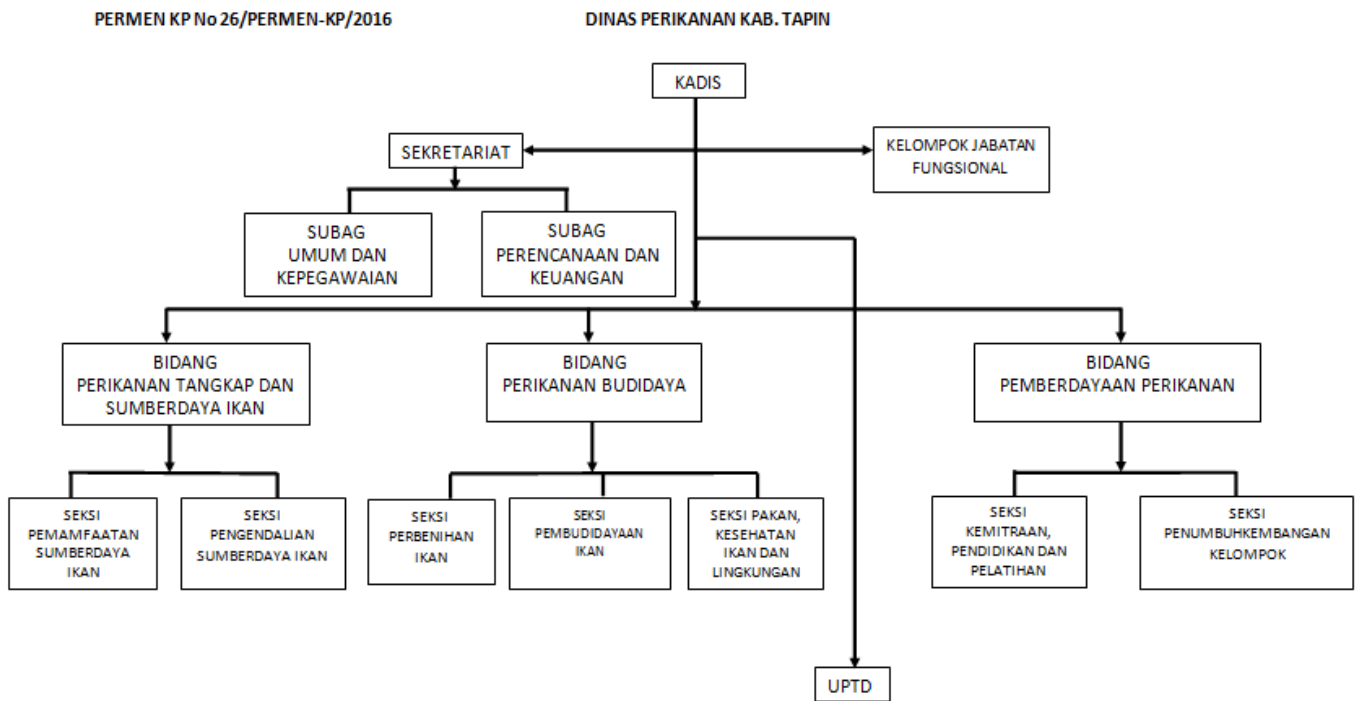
PERMEN KP No 26/PERMEN-KP/2016

DINAS PERIKANAN KAB. TAPIN

KADIS

SEKRETARIAT

KELOMPOK JABATAN FUNGSIONAL

SUBAG UMUM DAN KEPEGAWAIAN

SUBAG PERENCANAAN DAN KEUANGAN

BIDANG PERIKANAN TANGKAP DAN SUMBERDAYA IKAN

BIDANG PERIKANAN BUDIDAYA

BIDANG PEMBERDAYAAN PERIKANAN

SEKSI PEMAMFAATAN SUMBERDAYA IKAN

SEKSI PENGENDALIAN SUMBERDAYA IKAN

SEKSI PERBENIHAN IKAN

SEKSI PEMBUDIDAYAAN IKAN

SEKSI PAKAN, KESEHATAN IKAN DAN LINGKUNGAN

SEKSI KEMITRAAN, PENDIDIKAN DAN PELATIHAN

SEKSI PENUMBUHKEMBANGAN KELOMPOK

UPTD